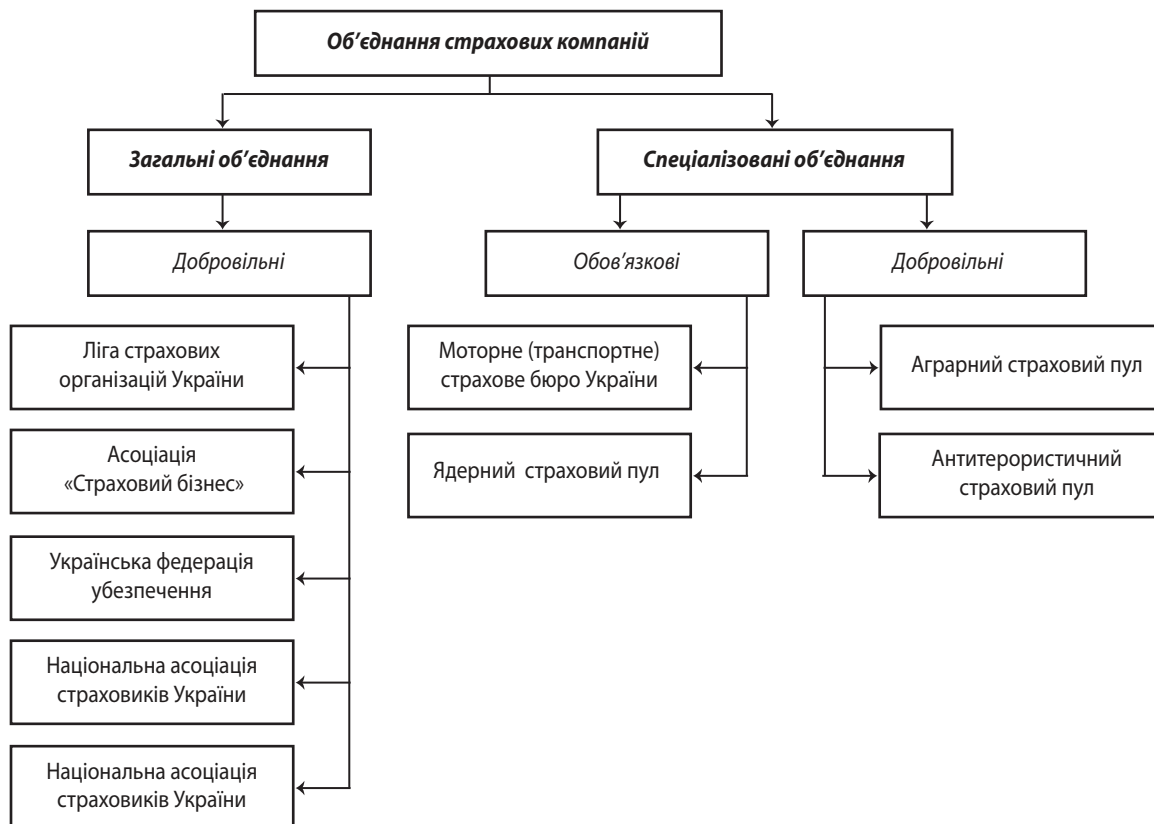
Об'єднання страхових компаній

Загальні об'єднання

Спеціалізовані об'єднання

Добровільні

Обов'язкові

Добровільні

Ліга страхових організацій України

Асоціація «Страховий бізнес»

Українська федерація убезпечення

Національна асоціація страховиків України

Національна асоціація страховиків України

Моторне (транспортне) страхове бюро України

Ядерний страховий пул

Аграрний страховий пул

Антитерористичний страховий пул